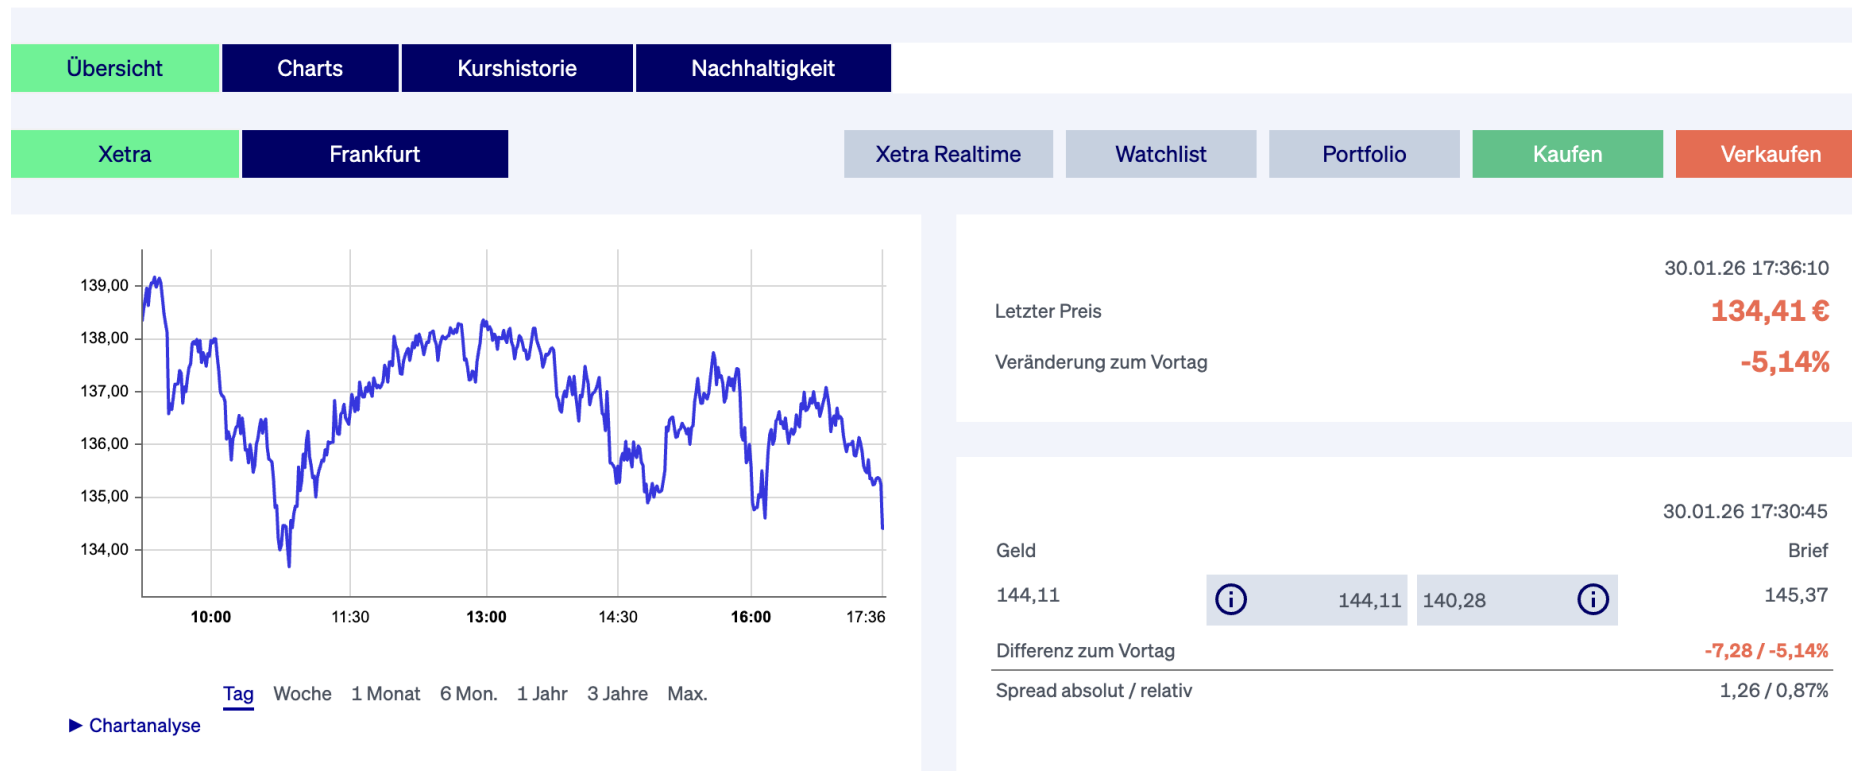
Übersicht Charts Kurshistorie Nachhaltigkeit

Xetra Frankfurt Xetra Realtime Watchlist Portfolio Kaufen Verkaufen

139,00
138,00
137,00
136,00
135,00
134,00

10:00 11:30 13:00 14:30 16:00 17:36

Tag Woche 1 Monat 6 Mon. 1 Jahr 3 Jahre Max.

▶ Chartanalyse

30.01.26 17:36:10

Letzter Preis 134,41 €

Veränderung zum Vortag -5,14%

30.01.26 17:30:45

Geld Brief

144,11 144,11 140,28 145,37

Differenz zum Vortag -7,28 / -5,14%

Spread absolut / relativ 1,26 / 0,87%